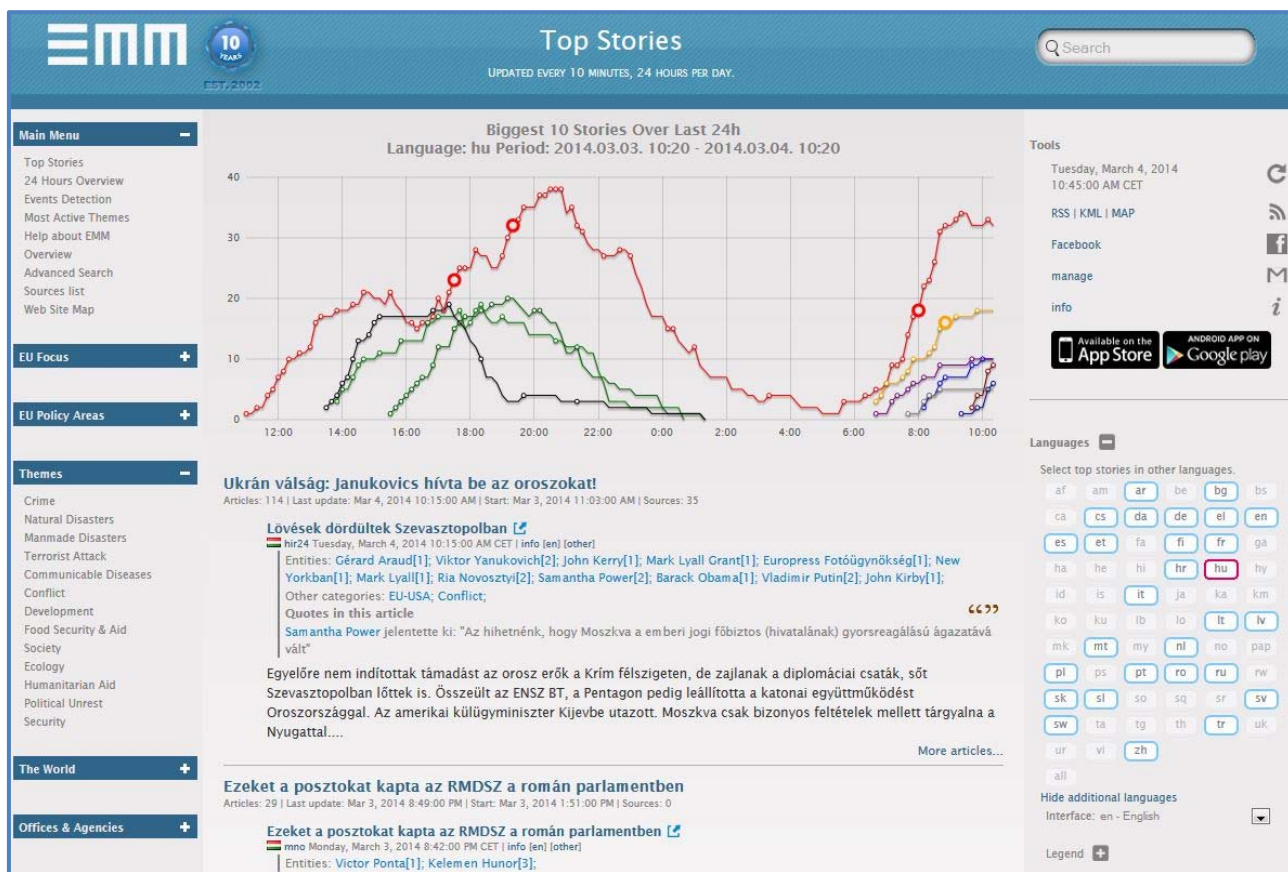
EMM 10 YEARS EST. 2002

Top Stories
UPDATED EVERY 10 MINUTES, 24 HOURS PER DAY.

Search

Main Menu
Top Stories
24 Hours Overview
Events Detection
Most Active Themes
Help about EMM
Overview
Advanced Search
Sources list
Web Site Map

EU Focus

EU Policy Areas

Themes
Crime
Natural Disasters
Manmade Disasters
Terrorist Attack
Communicable Diseases
Conflict
Development
Food Security & Aid
Society
Ecology
Humanitarian Aid
Political Unrest
Security

The World

Offices & Agencies

Biggest 10 Stories Over Last 24h
Language: hu Period: 2014.03.03. 10:20 - 2014.03.04. 10:20

40
30
20
10
0
12:00 14:00 16:00 18:00 20:00 22:00 0:00 2:00 4:00 6:00 8:00 10:00

Ukrán válság: Janukovics hívta be az oroszokat!
Articles: 114 | Last update: Mar 4, 2014 10:15:00 AM | Start: Mar 3, 2014 11:03:00 AM | Sources: 35

Lövések dördültek Szevasztopolban
hir24 Tuesday, March 4, 2014 10:15:00 AM CET | info [en] [other]
Entities: Gérard Araud[1]; Viktor Yanukovich[2]; John Kerry[1]; Mark Lyall Grant[1]; Europress Fotóügynökség[1]; New Yorkban[1]; Mark Lyall[1]; Ria Novosztyi[2]; Samantha Power[2]; Barack Obama[1]; Vladimir Putin[2]; John Kirby[1];
Other categories: EU-USA; Conflict;
Quotes in this article
Samantha Power jelentette ki: "Az hihetnénk, hogy Moszkva a emberi jogi főbiztos (hivatalának) gyorsreagálású ágazatává vált"

Egyelőre nem indítottak támadást az orosz erők a Krím félszigeten, de zajlanak a diplomáciai csaták, sőt Szevasztopolban lőttek is. Összeült az ENSZ BT, a Pentagon pedig leállította a katonai együttműködést Oroszországgal. Az amerikai külügyminiszter Kijevbe utazott. Moszkva csak bizonyos feltételek mellett tárgyalna a Nyugattal....

More articles...

Ezeket a posztokat kapta az RMDSZ a román parlamentben
Articles: 29 | Last update: Mar 3, 2014 8:49:00 PM | Start: Mar 3, 2014 1:51:00 PM | Sources: 0

Ezeket a posztokat kapta az RMDSZ a román parlamentben
mno Monday, March 3, 2014 8:42:00 PM CET | info [en] [other]
Entities: Victor Ponta[1]; Kelemen Hunor[3];

Tools
Tuesday, March 4, 2014 10:45:00 AM CET
RSS | KML | MAP
Facebook
manage
info
Available on the App Store
ANDROID APP ON Google play

Languages
Select top stories in other languages.
af am ar be bg bs
ca cs da de el en
es et fa fi fr ga
ha he hi hr hu hy
id is it ja ka km
ko ku lb lo lt lv
mk mt my nl no pap
pl ps pt ro ru rw
sk sl so sq sr sv
sw ta tg th tr uk
ur vi zh
all
Hide additional languages
Interface: en - English

Legend